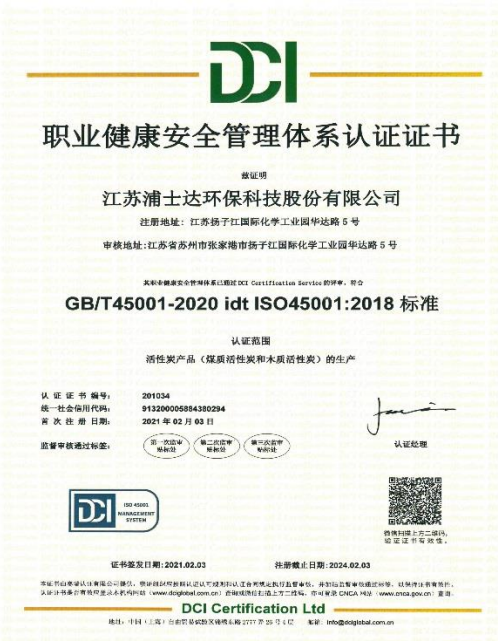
DCI

职业健康安全管理体系认证证书

兹证明

江苏浦士达环保科技股份有限公司

注册地址：江苏扬子江国际化学工业园华达路 5 号

审核地址：江苏省苏州市张家港市扬子江国际化学工业园华达路 5 号

其职业健康安全管理体系已通过 DCI Certification Service 的评审，符合

GB/T45001-2020 idt ISO45001:2018 标准

认证范围

活性炭产品（煤质活性炭和木质活性炭）的生产

认 证 证 书 编 号：201034
统一社会信用代码：913200005854380294
首 次 注 册 日 期：2021 年 02 月 03 日

监督审核通过标签：

第一次监督审核通过

第二次监督审核通过

第三次监督审核通过

认证经理

ISO 45001 MANAGEMENT SYSTEM

证书签发日期：2021.02.03

注册截止日期：2024.02.03

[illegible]

DCI Certification Ltd

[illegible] 邮箱：info@dciglobal.com.cn